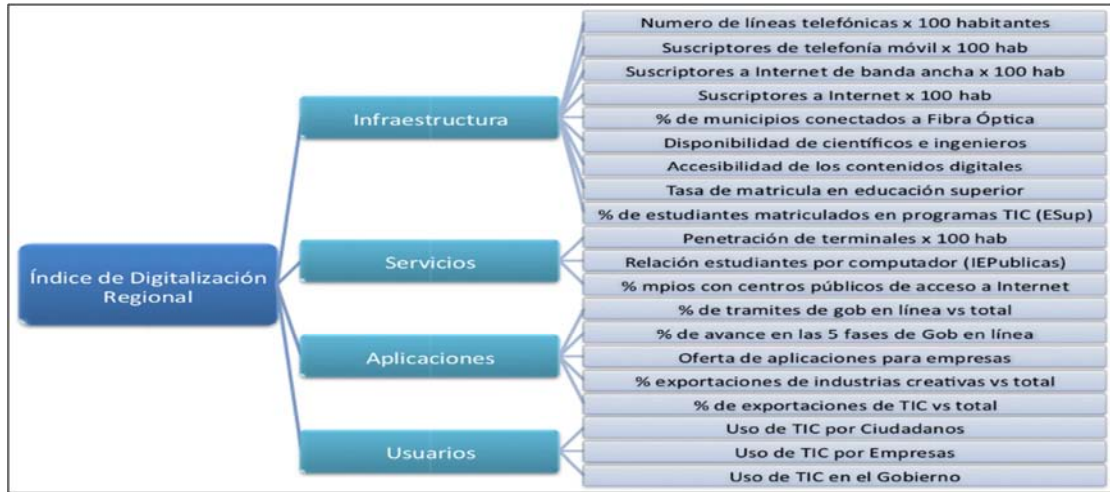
Índice de Digitalización Regional

Infraestructura

Numero de líneas telefónicas x 100 habitantes

Suscriptores de telefonía móvil x 100 hab

Suscriptores a Internet de banda ancha x 100 hab

Suscriptores a Internet x 100 hab

% de municipios conectados a Fibra Óptica

Disponibilidad de científicos e ingenieros

Accesibilidad de los contenidos digitales

Tasa de matricula en educación superior

% de estudiantes matriculados en programas TIC (ESup)

Servicios

Penetración de terminales x 100 hab

Relación estudiantes por computador (IEPublicas)

% mpios con centros públicos de acceso a Internet

Aplicaciones

% de tramites de gob en línea vs total

% de avance en las 5 fases de Gob en línea

Oferta de aplicaciones para empresas

% exportaciones de industrias creativas vs total

% de exportaciones de TIC vs total

Usuarios

Uso de TIC por Ciudadanos

Uso de TIC por Empresas

Uso de TIC en el Gobierno